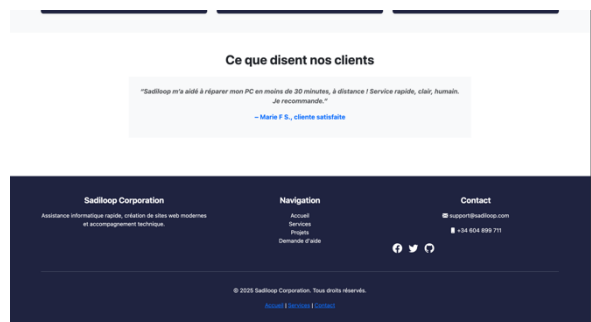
Ce que disent nos clients

"Sadiloop m'a aidé à réparer mon PC en moins de 30 minutes, à distance ! Service rapide, clair, humain. Je recommande."

– Marie F S., cliente satisfaite

Sadiloop Corporation

Assistance informatique rapide, création de sites web modernes et accompagnement technique.

Navigation

Accueil
Services
Projets
Demande d'aide

Contact

support@sadiloop.com

+34 604 899 711

© 2025 Sadiloop Corporation. Tous droits réservés.

Accueil | Services | Contact